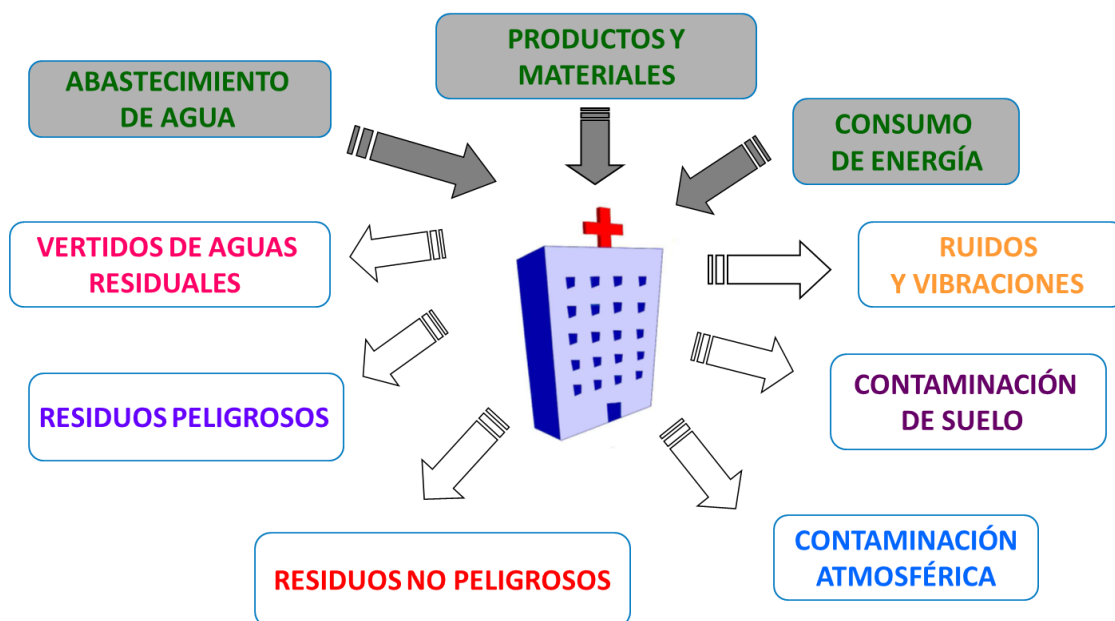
ABASTECIMIENTO DE AGUA

PRODUCTOS Y MATERIALES

CONSUMO DE ENERGÍA

VERTIDOS DE AGUAS RESIDUALES

RUIDOS Y VIBRACIONES

RESIDUOS PELIGROSOS

CONTAMINACIÓN DE SUELO

RESIDUOS NO PELIGROSOS

CONTAMINACIÓN ATMOSFÉRICA